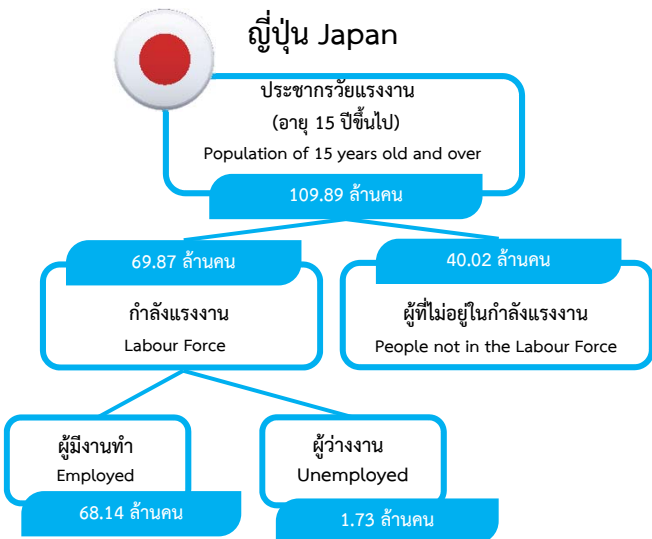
ญี่ปุ่น Japan

ประชากรวัยแรงงาน
(อายุ 15 ปีขึ้นไป)
Population of 15 years old and over

109.89 ล้านคน

69.87 ล้านคน

กำลังแรงงาน
Labour Force

40.02 ล้านคน

ผู้ที่ไม่อยู่ในกำลังแรงงาน
People not in the Labour Force

ผู้มีงานทำ
Employed

68.14 ล้านคน

ผู้ว่างงาน
Unemployed

1.73 ล้านคน